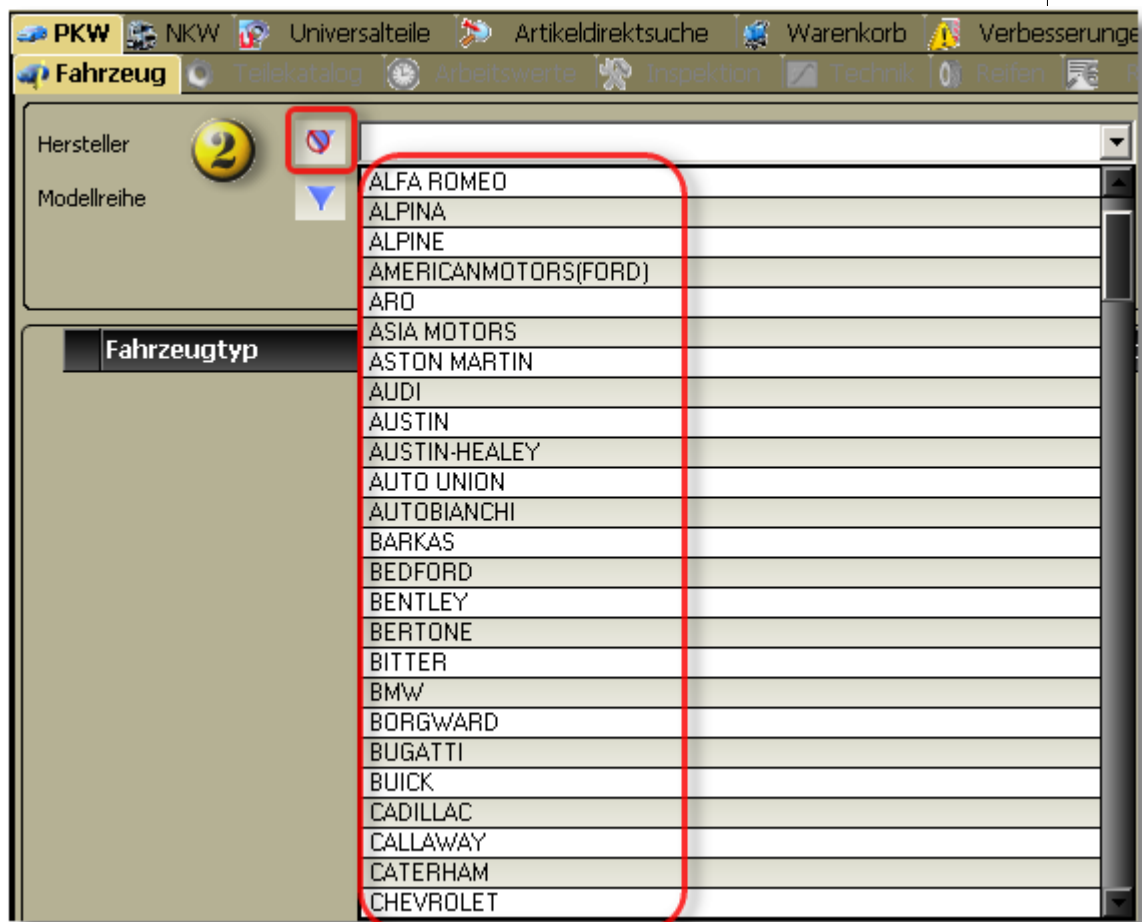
PKW NKW Universalteile Artikeldirektsuche Warenkorb Verbesserunge

Fahrzeug Teilekatalog Arbeitswerte Inspektion Technik Reifen

Hersteller

2

Modellreihe

Fahrzeugtyp

ALFA ROMEO
ALPINA
ALPINE
AMERICANMOTORS(FORD)
ARO
ASIA MOTORS
ASTON MARTIN
AUDI
AUSTIN
AUSTIN-HEALEY
AUTO UNION
AUTOBIANCHI
BARKAS
BEDFORD
BENTLEY
BERTONE
BITTER
BMW
BORGWARD
BUGATTI
BUICK
CADILLAC
CALLAWAY
CATERHAM
CHEVROLET